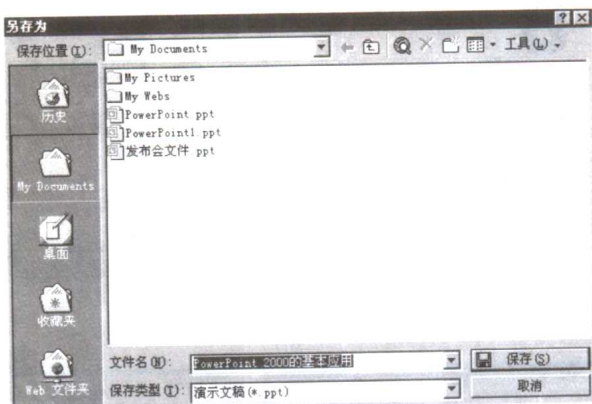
另存为

?  X

保存位置(I): My Documents

工具(L)

My Pictures
My Webs
PowerPoint.ppt
PowerPoint1.ppt
发布会文件.ppt

历史

My Documents

桌面

收藏夹

Web 文件夹

文件名(N): PowerPoint 2000的基本应用

保存类型(T): 演示文稿(*.ppt)

保存(S)

取消